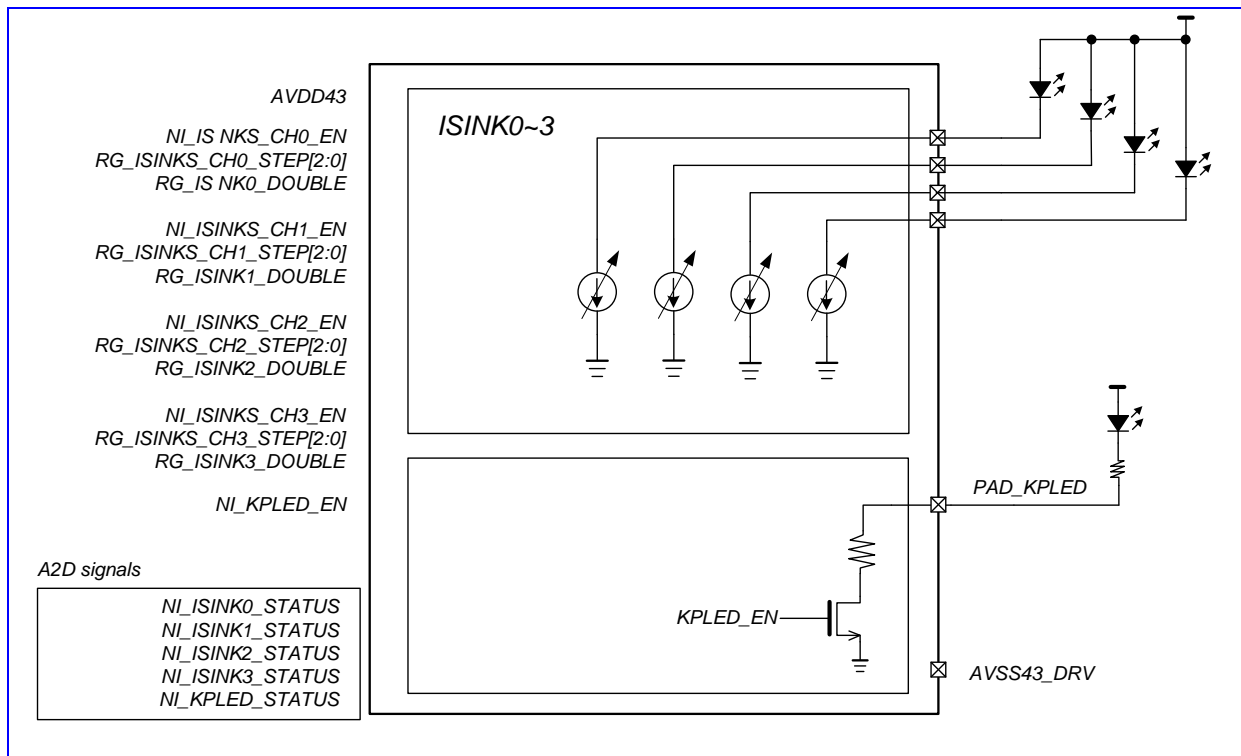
AVDD43

NI_IS NKS_CH0_EN
RG_ISINKS_CH0_STEP[2:0]
RG_IS NK0_DOUBLE

NI_ISINKS_CH1_EN
RG_ISINKS_CH1_STEP[2:0]
RG_ISINK1_DOUBLE

NI_ISINKS_CH2_EN
RG_ISINKS_CH2_STEP[2:0]
RG_ISINK2_DOUBLE

NI_ISINKS_CH3_EN
RG_ISINKS_CH3_STEP[2:0]
RG_ISINK3_DOUBLE

NI_KPLED_EN

A2D signals

NI_ISINK0_STATUS
NI_ISINK1_STATUS
NI_ISINK2_STATUS
NI_ISINK3_STATUS
NI_KPLED_STATUS

ISINK0~3

PAD_KPLED

KPLED_EN

AVSS43_DRV